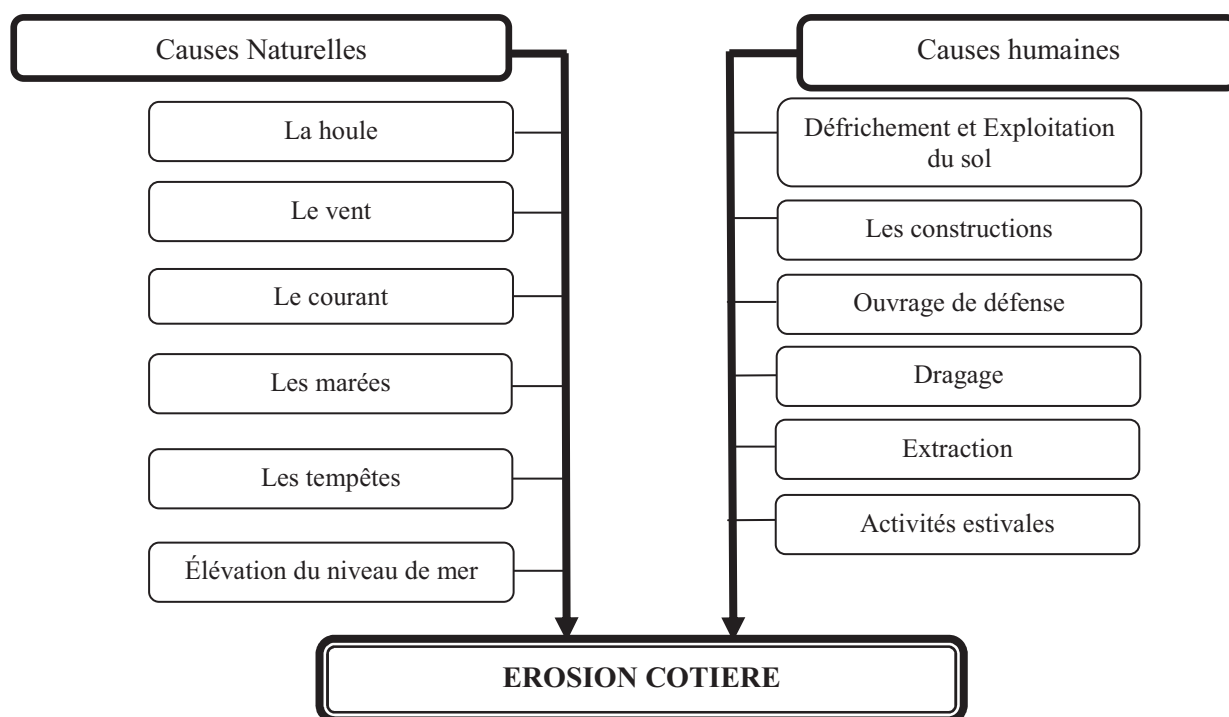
Causes Naturelles

La houle

Le vent

Le courant

Les marées

Les tempêtes

Élévation du niveau de mer

Causes humaines

Défrichement et Exploitation du sol

Les constructions

Ouvrage de défense

Dragage

Extraction

Activités estivales

EROSION COTIERE